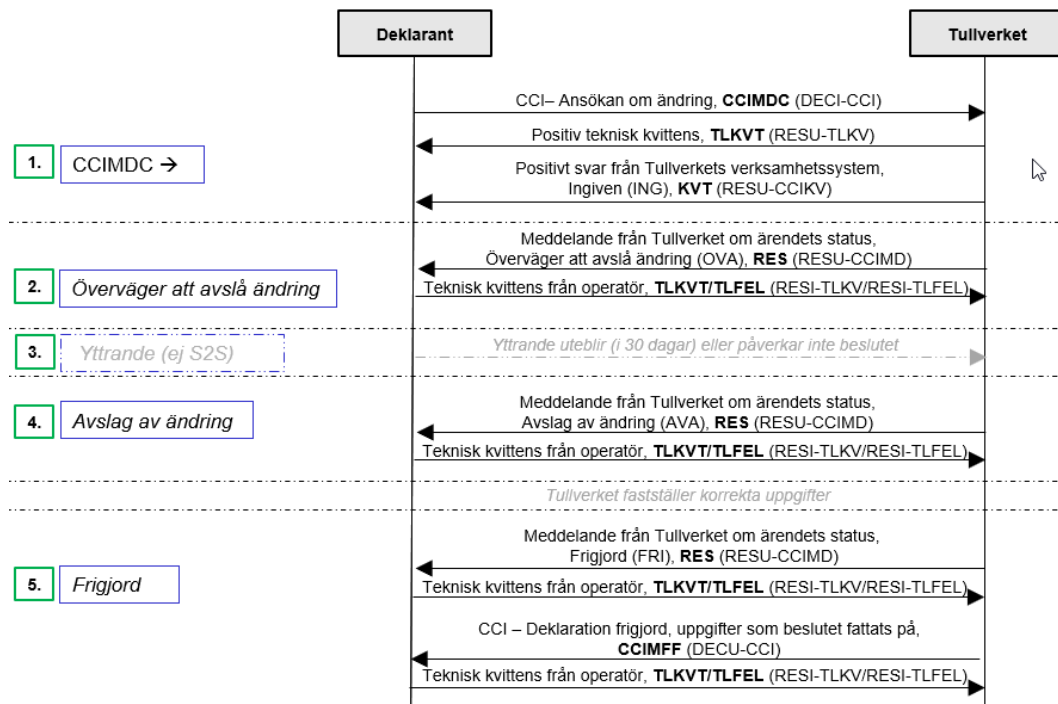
Deklarant

Tullverket

CCI– Ansökan om ändring, **CCIMDC** (DECI-CCI)

Positiv teknisk kvittens, **TLKVT** (RESU-TLKV)

1. CCIMDC →

Positivt svar från Tullverkets verksamhetssystem, Ingiven (ING), **KVT** (RESU-CCIKV)

Meddelande från Tullverket om ärendets status, Överväger att avslå ändring (OVA), **RES** (RESU-CCIMD)

2. Överväger att avslå ändring

Teknisk kvittens från operatör, **TLKVT**/**TLFEL** (RESI-TLKV/RESI-TLFEL)

3. Yttrande (ej S2S)

Yttrande uteblir (i 30 dagar) eller påverkar inte beslutet

Meddelande från Tullverket om ärendets status, Avslag av ändring (AVA), **RES** (RESU-CCIMD)

4. Avslag av ändring

Teknisk kvittens från operatör, **TLKVT**/**TLFEL** (RESI-TLKV/RESI-TLFEL)

Tullverket fastställer korrekta uppgifter

Meddelande från Tullverket om ärendets status, Frigjord (FRI), **RES** (RESU-CCIMD)

5. Frigjord

Teknisk kvittens från operatör, **TLKVT**/**TLFEL** (RESI-TLKV/RESI-TLFEL)

CCI – Deklaration frigjord, uppgifter som beslutet fattats på, **CCIMFF** (DECU-CCI)

Teknisk kvittens från operatör, **TLKVT**/**TLFEL** (RESI-TLKV/RESI-TLFEL)